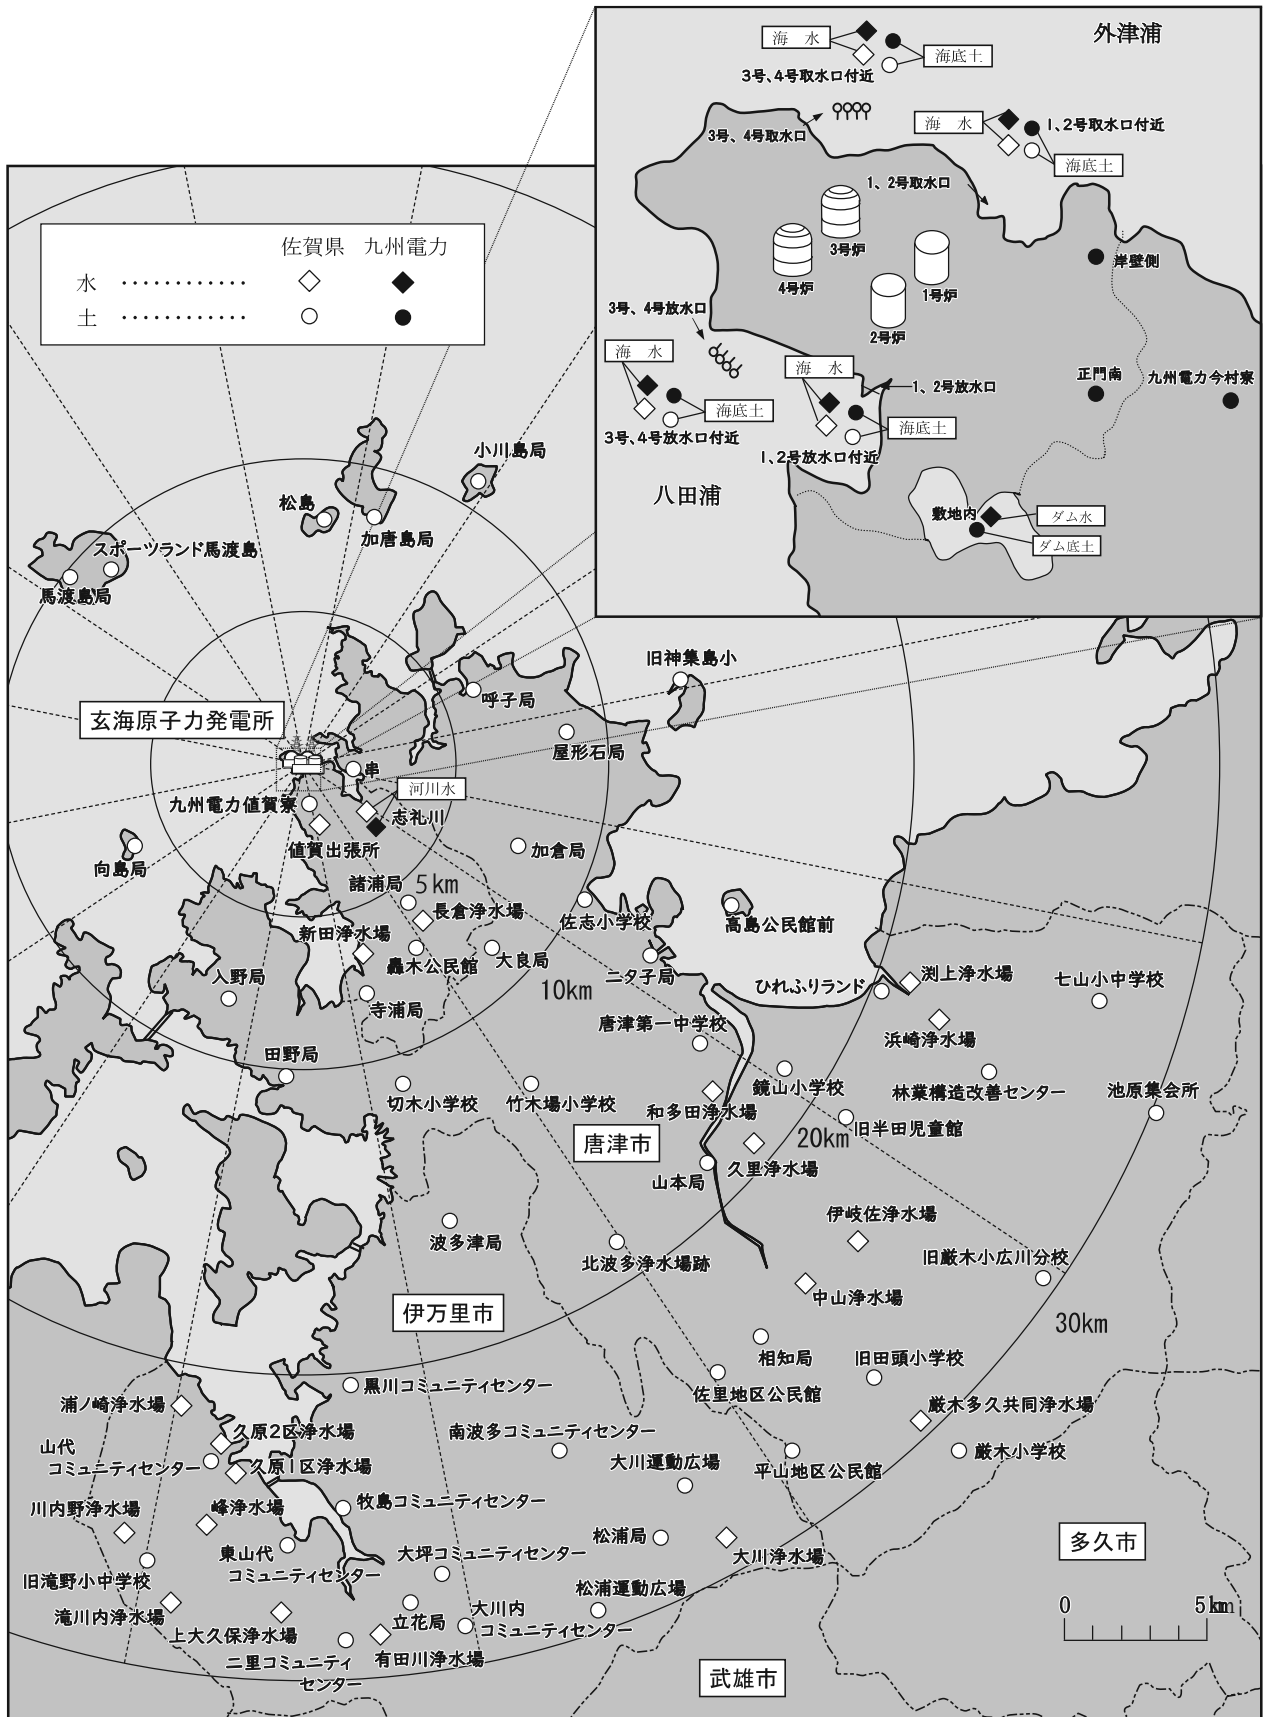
海　水
海底土
3号、4号取水口付近
外津浦
3号、4号取水口
海　水
1、2号取水口付近
海底土
1、2号取水口
3号炉
4号炉
1号炉
2号炉
岸壁側
3号、4号放水口
海　水
海　水
1、2号放水口
正門南
九州電力今村寮
海底土
海底土
3号、4号放水口付近
1、2号放水口付近
八田浦
敷地内
ダム水
ダム底土

|  | 佐賀県 | 九州電力 |
|---|---|---|
| 水 ………… | ◇ | ◆ |
| 土 ………… | ○ | ● |

小川島局
松島
加唐島局
スポーツランド馬渡島
馬渡島局
旧神集島小
呼子局
玄海原子力発電所
屋形石局
串
河川水
九州電力値賀寮
志礼川
値賀出張所
加倉局
向島局
諸浦局
5km
長倉浄水場
佐志小学校
高島公民館前
新田浄水場
轟木公民館
大良局
二タ子局
入野局
寺浦局
10km
ひれふりランド
渕上浄水場
七山小中学校
唐津第一中学校
浜崎浄水場
田野局
鏡山小学校
林業構造改善センター
切木小学校
竹木場小学校
和多田浄水場
池原集会所
旧半田児童館
唐津市
20km
山本局
久里浄水場
伊岐佐浄水場
波多津局
北波多浄水場跡
旧厳木小広川分校
中山浄水場
伊万里市
30km
相知局
旧田頭小学校
黒川コミュニティセンター
佐里地区公民館
浦ノ崎浄水場
久原2区浄水場
南波多コミュニティセンター
厳木多久共同浄水場
山代コミュニティセンター
久原1区浄水場
大川運動広場
平山地区公民館
厳木小学校
川内野浄水場
峰浄水場
牧島コミュニティセンター
松浦局
多久市
東山代コミュニティセンター
大坪コミュニティセンター
大川浄水場
旧滝野小中学校
松浦運動広場
0
5km
滝川内浄水場
上大久保浄水場
立花局
大川内コミュニティセンター
二里コミュニティセンター
有田川浄水場
武雄市